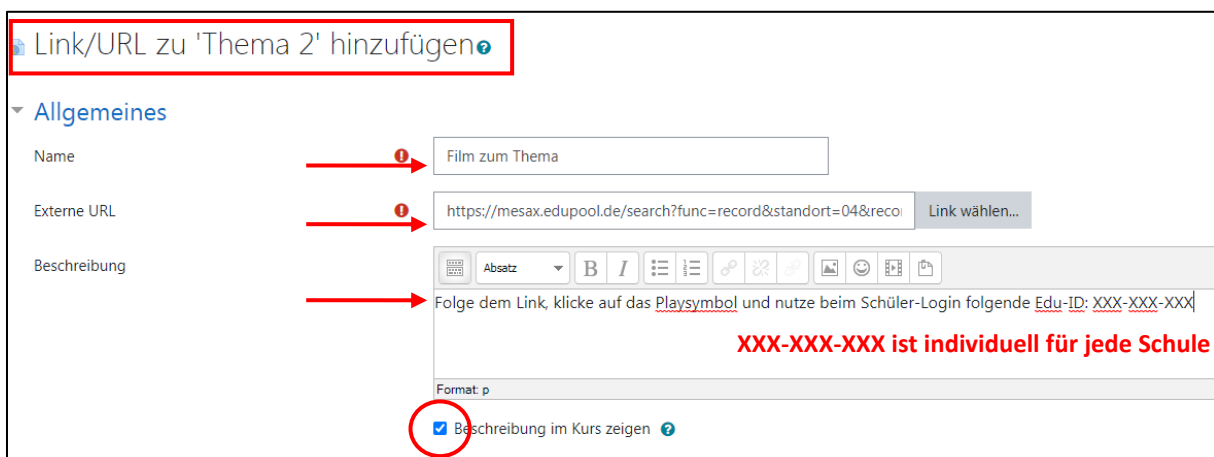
Link/URL zu 'Thema 2' hinzufügen

Allgemeines

Name

Film zum Thema

Externe URL

https://mesax.edupool.de/search?func=record&standort=04&recor

Link wählen...

Beschreibung

Absatz

Folge dem Link, klicke auf das Playsymbol und nutze beim Schüler-Login folgende Edu-ID: XXX-XXX-XXX

XXX-XXX-XXX ist individuell für jede Schule

Format: p

Beschreibung im Kurs zeigen